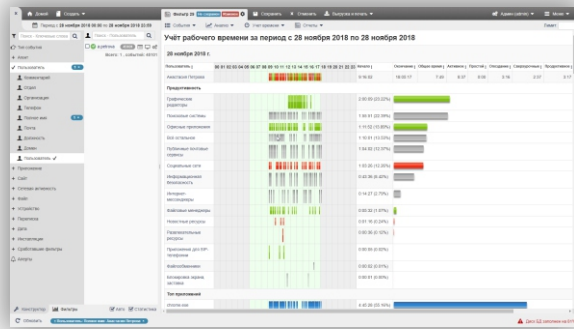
Домой | Создать | Фильтр 28 | Сохранить | Отменить | Выгрузка и печать | Админ (администратор) | Меню

Период: 28 ноября 2018 00:00 по 28 ноября 2018 23:59 | События | Анализ | Отчет | Отчеты | Макет

Учёт рабочего времени за период с 28 ноября 2018 по 28 ноября 2018

28 ноября 2018 г.

Тип события
Агент
Пользователь
Компьютер
Отдел
Организация
Телефон
Процесс
Группа
Должность
Домен
Пользователь

Приложения
Сайт
Сетевая активность
Файл
Устройства
Переписка
Дата
Инструкции
Пользовательские фильтры
Агенты

| Пользователь | Итого | Опоздание | Общее время | Активно | Простой | Опоздание | Сверхурочные | Продолжение |
|---|---|---|---|---|---|---|---|---|
| Анастасия Петрова | 9:16:52 | 10:00:17 | 7:34 | 8:37 | 0:19 | 0:16 | 0:17 | |
| Продуктивность | | | | | | | | |
| Графические редакторы | 2:00:00 (23.22%) | | | | | | | |
| Поисковые системы | 1:00:51 (20.70%) | | | | | | | |
| Офисные приложения | 1:11:52 (15.89%) | | | | | | | |
| Всё остальное | 1:10:51 (15.53%) | | | | | | | |
| Публичные почтовые сервисы | 1:05:44 (13.50%) | | | | | | | |
| Социальные сети | 1:00:26 (10.26%) | | | | | | | |
| Информационная безопасность | 0:43:36 (8.32%) | | | | | | | |
| Интернет-мессенджеры | 0:14:27 (2.70%) | | | | | | | |
| Файловые менеджеры | 0:02:22 (1.57%) | | | | | | | |
| Новостные ресурсы | 0:01:16 (0.24%) | | | | | | | |
| Развлекательные ресурсы | 0:01:10 (0.22%) | | | | | | | |
| Приложения для VoIP-телефонии | 0:00:59 (0.20%) | | | | | | | |
| Файлообменники | 0:00:02 (0.01%) | | | | | | | |
| Мгновенные заявки системы | 0:00:01 (0.01%) | | | | | | | |
| Топ приложений | | | | | | | | |
| chrome.exe | 4:45:28 (51.74%) | | | | | | | |

Конструктор | Фильтры | Кэш | Статистика
Обновить